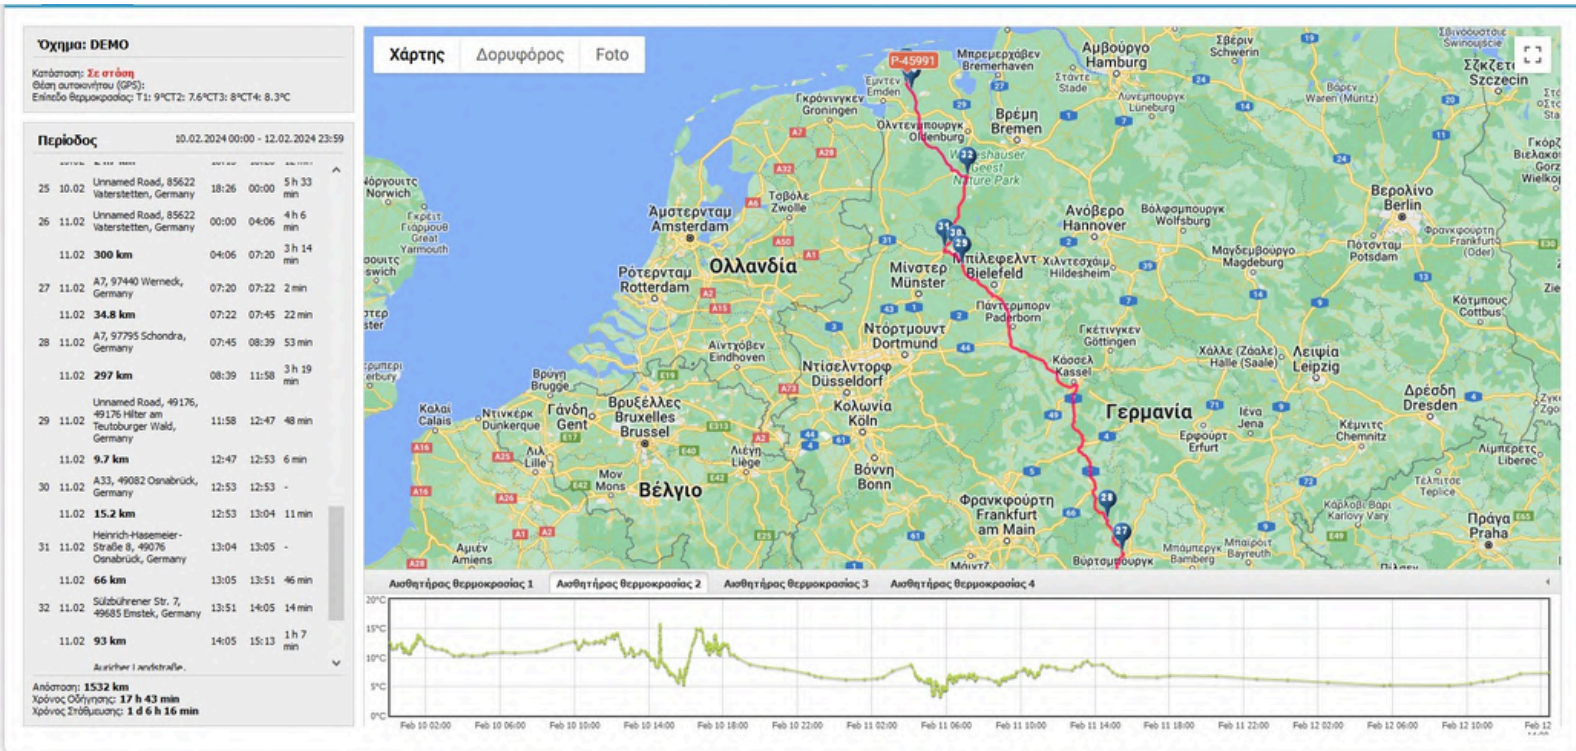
Όχημα: DEMO

Κατάσταση: Σε στάση
Θέση αυτοκινήτου (GPS):
Επίπεδο θερμοκρασίας: T1: 9°CT2: 7.6°CT3: 8°CT4: 8.3°C

Περίοδος 10.02.2024 00:00 - 12.02.2024 23:59

| | | | | | |
|---|---|---|---|---|---|
| 25 | 10.02 | Unnamed Road, 85622 Vaterstetten, Germany | 18:26 | 00:00 | 5 h 33 min |
| 26 | 11.02 | Unnamed Road, 85622 Vaterstetten, Germany | 00:00 | 04:06 | 4 h 6 min |
| | 11.02 | 300 km | 04:06 | 07:20 | 3 h 14 min |
| 27 | 11.02 | A7, 97440 Werneck, Germany | 07:20 | 07:22 | 2 min |
| | 11.02 | 34.8 km | 07:22 | 07:45 | 22 min |
| 28 | 11.02 | A7, 97795 Schondra, Germany | 07:45 | 08:39 | 53 min |
| | 11.02 | 297 km | 08:39 | 11:58 | 3 h 19 min |
| 29 | 11.02 | Unnamed Road, 49176, 49176 Hilter am Teutoburger Wald, Germany | 11:58 | 12:47 | 48 min |
| | 11.02 | 9.7 km | 12:47 | 12:53 | 6 min |
| 30 | 11.02 | A33, 49082 Osnabrück, Germany | 12:53 | 12:53 | - |
| | 11.02 | 15.2 km | 12:53 | 13:04 | 11 min |
| 31 | 11.02 | Heinrich-Hasemeier-Straße 8, 49076 Osnabrück, Germany | 13:04 | 13:05 | - |
| | 11.02 | 66 km | 13:05 | 13:51 | 46 min |
| 32 | 11.02 | Sülzbührener Str. 7, 49685 Emstek, Germany | 13:51 | 14:05 | 14 min |
| | 11.02 | 93 km | 14:05 | 15:13 | 1 h 7 min |

Aurich Landstraße

Απόσταση: 1532 km
Χρόνος Οδήγησης: 17 h 43 min
Χρόνος Στάθμευσης: 1 d 6 h 16 min

Χάρτης Δορυφόρος Foto

P-45991

Μπρεμερχάβεν Bremerhaven, Αμβούργο Hamburg, Σβέριν Schwerin, Σζτσεcin Szczecin, Γκρόνινγκεν Groningen, Έμντεν Emden, Όλντενμπουργκ Oldenburg, Βρέμη Bremen, Στάντε Stade, Λούνεμπουργκ Lüneburg, Βερολίνο Berlin, Πότσνταμ Potsdam, Άμστερνταμ Amsterdam, Τσβόλε Zwolle, Ανόβερο Hannover, Βόλφσμπουργκ Wolfsburg, Μαγδεμβούργο Magdeburg, Ολλανδία, Ρότερνταμ Rotterdam, Μίνστερ Münster, Μπίλεφελντ Bielefeld, Χίλντεσχαϊμ Hildesheim, Πάντερμπορν Paderborn, Ντόρτμουντ Dortmund, Άιντχόβεν Eindhoven, Ντίσελντορφ Düsseldorf, Γκέτινγκεν Göttingen, Χάλλε (Σάαλε) Halle (Saale), Λειψία Leipzig, Κάσσελ Kassel, Δρέσδη Dresden, Βρυξέλλες Bruxelles Brussel, Γάνδη Gent, Κολωνία Köln, Γερμανία, Ιένα Jena, Έρφουρτ Erfurt, Κέμνιτς Chemnitz, Βέλγιο, Λιέγη Liège, Βόννη Bonn, Φρανκφούρτη Frankfurt am Main, Πράγα Praha, Μπάμπεργκ Bamberg, Βύρτσμπουργκ, Calais, Dunkerque, Lille, Mons, Amiens, Norwich

Αισθητήρας θερμοκρασίας 1 | Αισθητήρας θερμοκρασίας 2 | Αισθητήρας θερμοκρασίας 3 | Αισθητήρας θερμοκρασίας 4

20°C, 15°C, 10°C, 5°C, 0°C

Feb 10 02:00, Feb 10 06:00, Feb 10 10:00, Feb 10 14:00, Feb 10 18:00, Feb 10 22:00, Feb 11 02:00, Feb 11 06:00, Feb 11 10:00, Feb 11 14:00, Feb 11 18:00, Feb 11 22:00, Feb 12 02:00, Feb 12 06:00, Feb 12 10:00, Feb 12